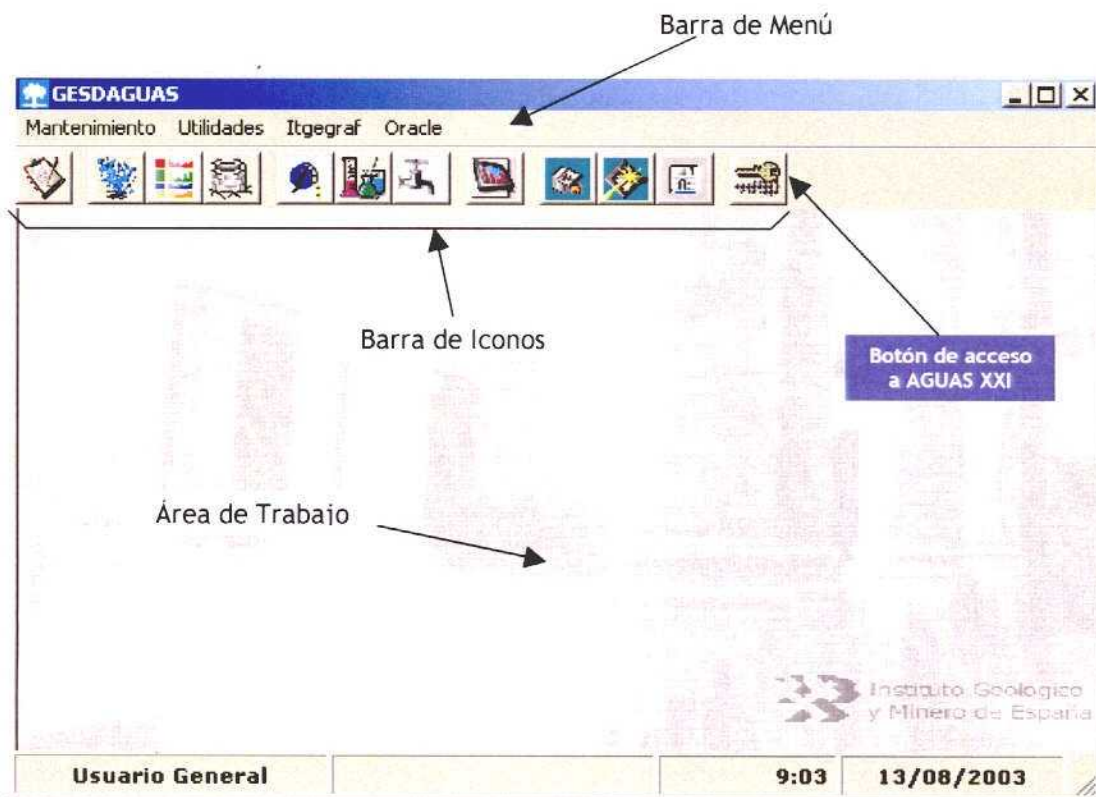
Barra de Menú

GESDAGUAS

Mantenimiento Utilidades Itgegraf Oracle

Barra de Iconos

Botón de acceso a AGUAS XXI

Área de Trabajo

Instituto Geologico y Minero de España

Usuario General

9:03

13/08/2003